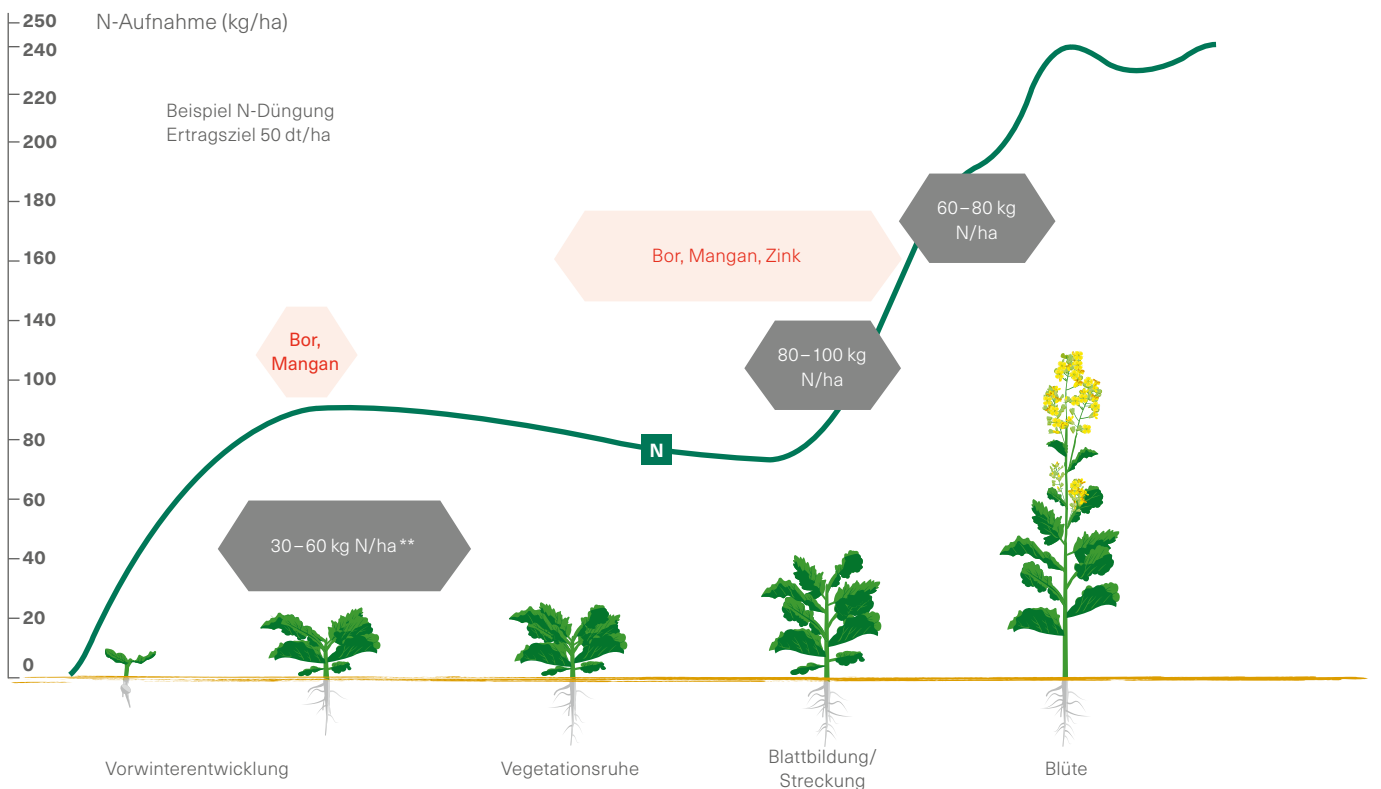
250
240
220
200
180
160
140
100
80
60
40
20
0

N-Aufnahme (kg/ha)

Beispiel N-Düngung
Ertragsziel 50 dt/ha

60–80 kg N/ha

Bor, Mangan, Zink

Bor, Mangan

80–100 kg N/ha

N

30–60 kg N/ha **

Vorwinterentwicklung

Vegetationsruhe

Blattbildung/ Streckung

Blüte